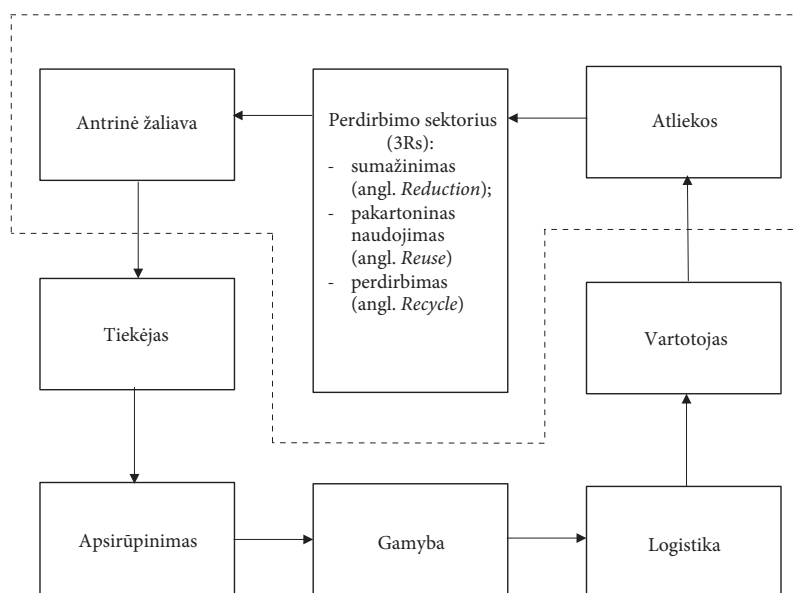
Antrinė žaliava

Perdirbimo sektorius (3Rs):
- sumažinimas (angl. *Reduction*);
- pakartoninas naudojimas (angl. *Reuse*)
- perdirbimas (angl. *Recycle*)

Atliekos

Tiekėjas

Vartotojas

Apsirūpinimas

Gamyba

Logistika